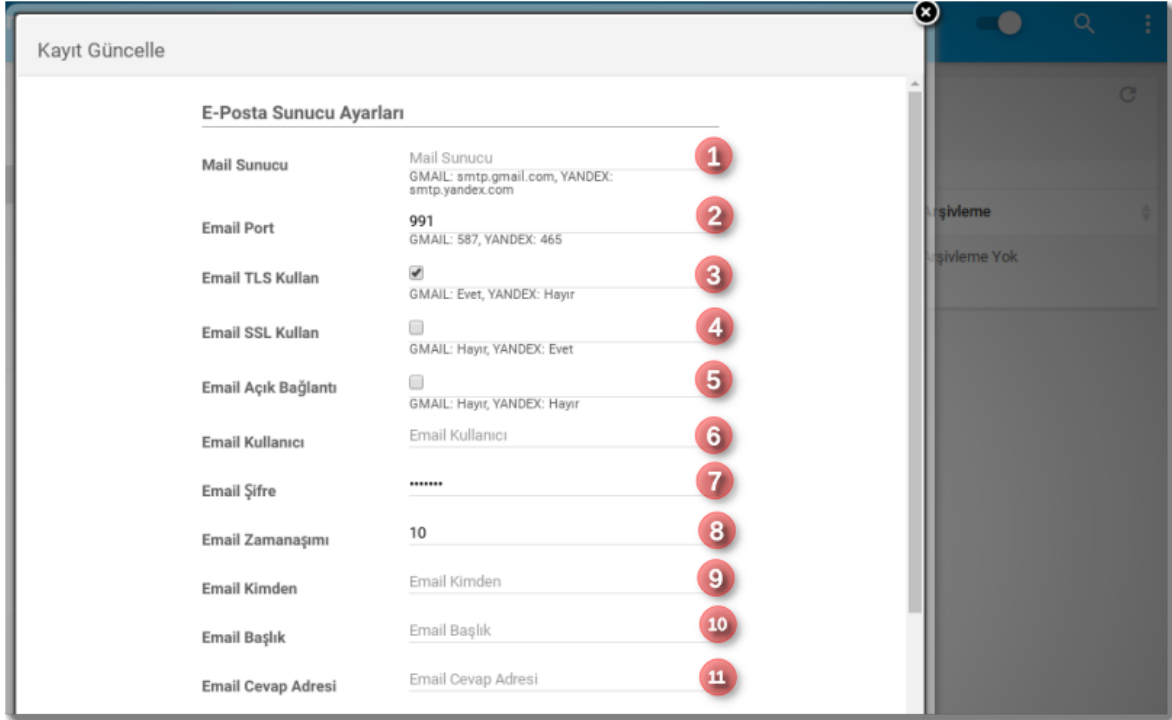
Kayıt Güncelle

E-Posta Sunucu Ayarları

Mail Sunucu
Mail Sunucu
GMAIL: smtp.gmail.com, YANDEX: smtp.yandex.com
1

Email Port
991
GMAIL: 587, YANDEX: 465
2

Email TLS Kullan
GMAIL: Evet, YANDEX: Hayır
3

Email SSL Kullan
GMAIL: Hayır, YANDEX: Evet
4

Email Açık Bağlantı
GMAIL: Hayır, YANDEX: Hayır
5

Email Kullanıcı
Email Kullanıcı
6

Email Şifre
•••••••
7

Email Zamanaşımı
10
8

Email Kimden
Email Kimden
9

Email Başlık
Email Başlık
10

Email Cevap Adresi
Email Cevap Adresi
11

Arşivleme
Arşivleme Yok